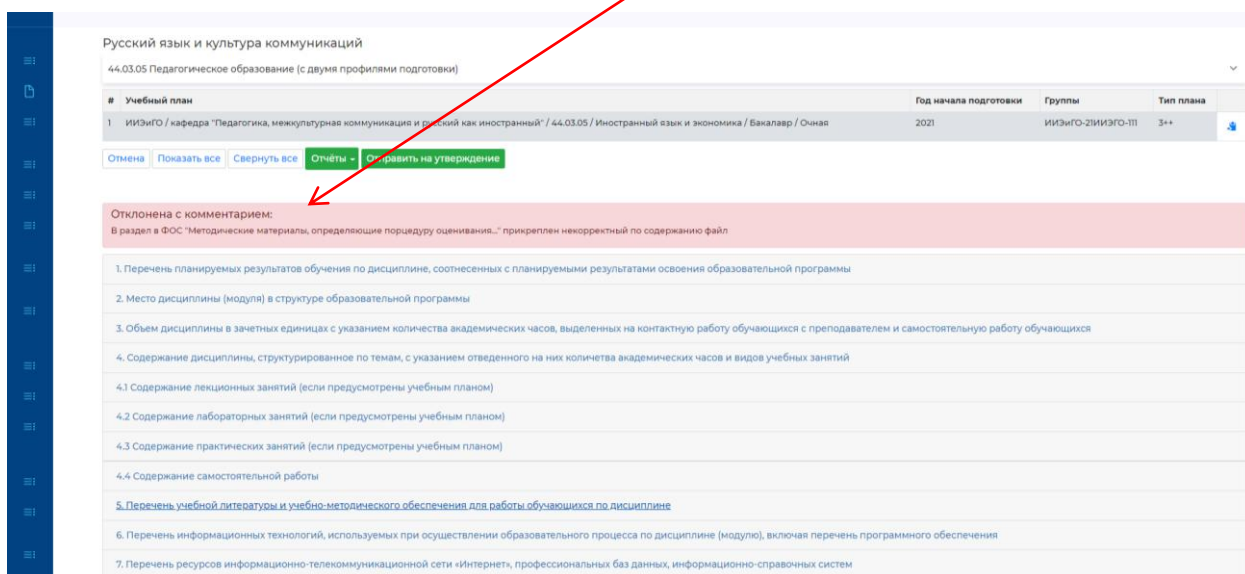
Русский язык и культура коммуникаций

44.03.05 Педагогическое образование (с двумя профилями подготовки)

| # | Учебный план | Год начала подготовки | Группы | Тип плана |
|---|---|---|---|---|
| 1 | ИИЭиГО / кафедра "Педагогика, межкультурная коммуникация и русский как иностранный" / 44.03.05 / Иностранный язык и экономика / Бакалавр / Очная | 2021 | ИИЭиГО-21ИИЭГО-111 | 3++ |

Отмена Показать все Свернуть все Отчёты Отправить на утверждение

Отклонена с комментарием:
В раздел в ФОС "Методические материалы, определяющие порцедуру оценивания..." прикреплен некорректный по содержанию файл

1. Перечень планируемых результатов обучения по дисциплине, соотнесенных с планируемыми результатами освоения образовательной программы

2. Место дисциплины (модуля) в структуре образовательной программы

3. Объем дисциплины в зачетных единицах с указанием количества академических часов, выделенных на контактную работу обучающихся с преподавателем и самостоятельную работу обучающихся

4. Содержание дисциплины, структурированное по темам, с указанием отведенного на них количества академических часов и видов учебных занятий

4.1 Содержание лекционных занятий (если предусмотрены учебным планом)

4.2 Содержание лабораторных занятий (если предусмотрены учебным планом)

4.3 Содержание практических занятий (если предусмотрены учебным планом)

4.4 Содержание самостоятельной работы

5. Перечень учебной литературы и учебно-методического обеспечения для работы обучающихся по дисциплине

6. Перечень информационных технологий, используемых при осуществлении образовательного процесса по дисциплине (модулю), включая перечень программного обеспечения

7. Перечень ресурсов информационно-телекоммуникационной сети «Интернет», профессиональных баз данных, информационно-справочных систем